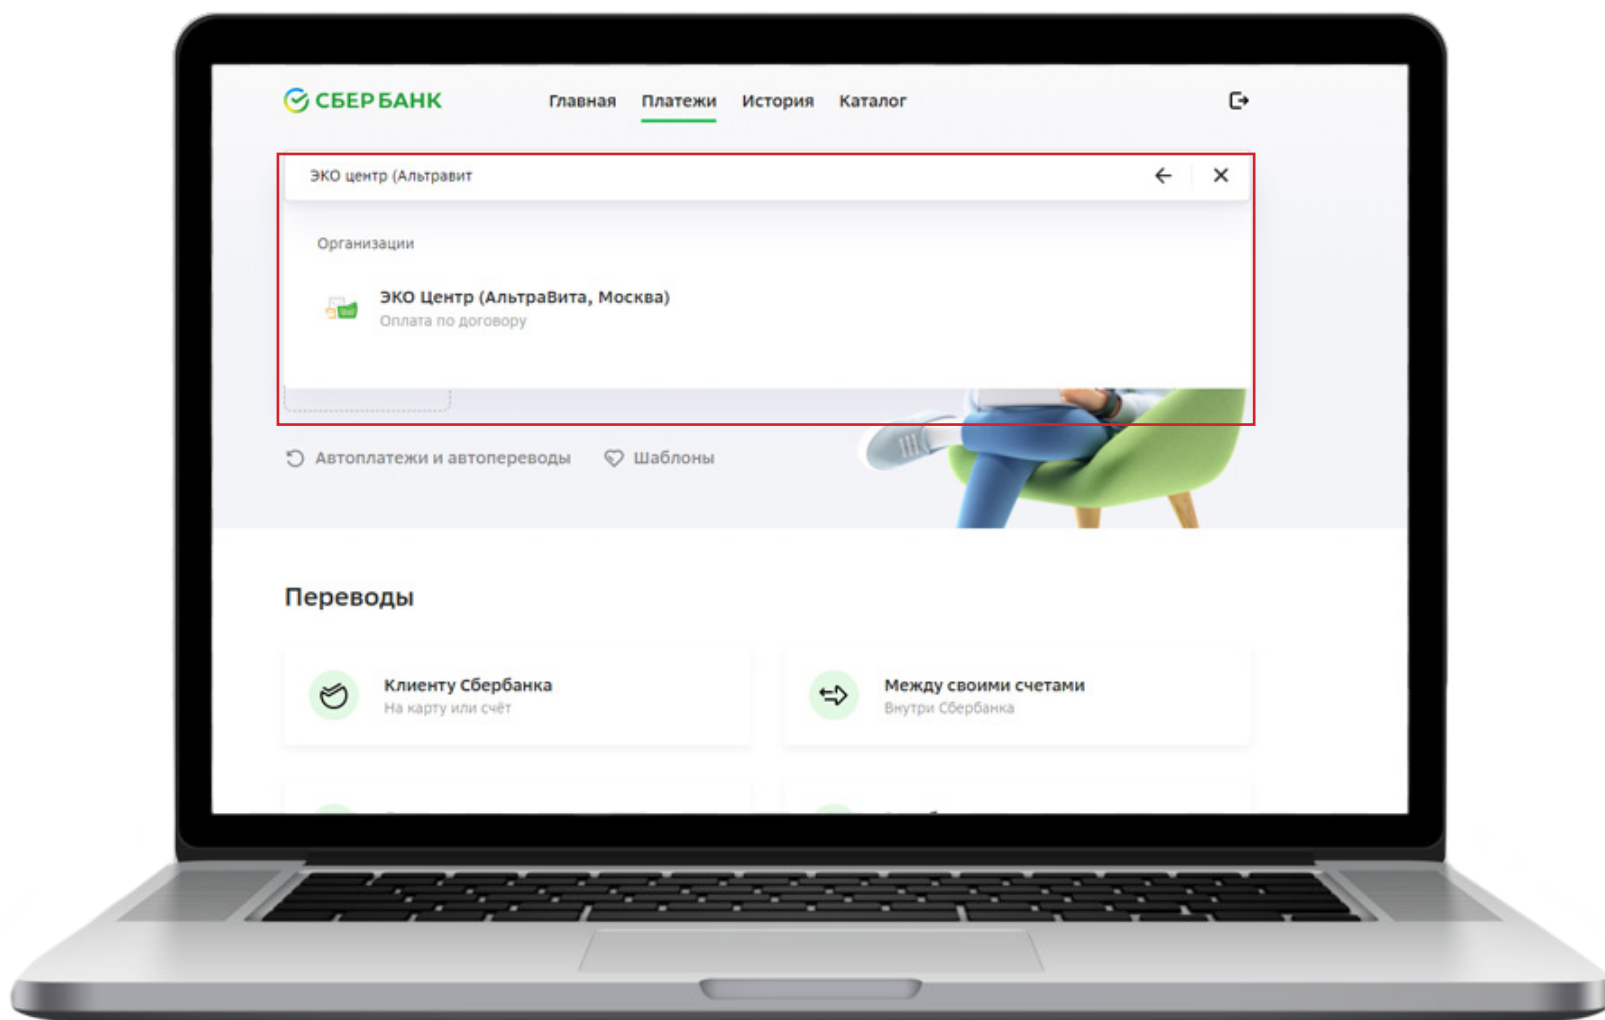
СБЕРБАНК

Главная Платежи История Каталог

ЭКО центр (Альтравит

Организации

ЭКО Центр (АльтраВита, Москва)
Оплата по договору

Автоплатежи и автопереводы

Шаблоны

Переводы

Клиенту Сбербанка
На карту или счёт

Между своими счетами
Внутри Сбербанка